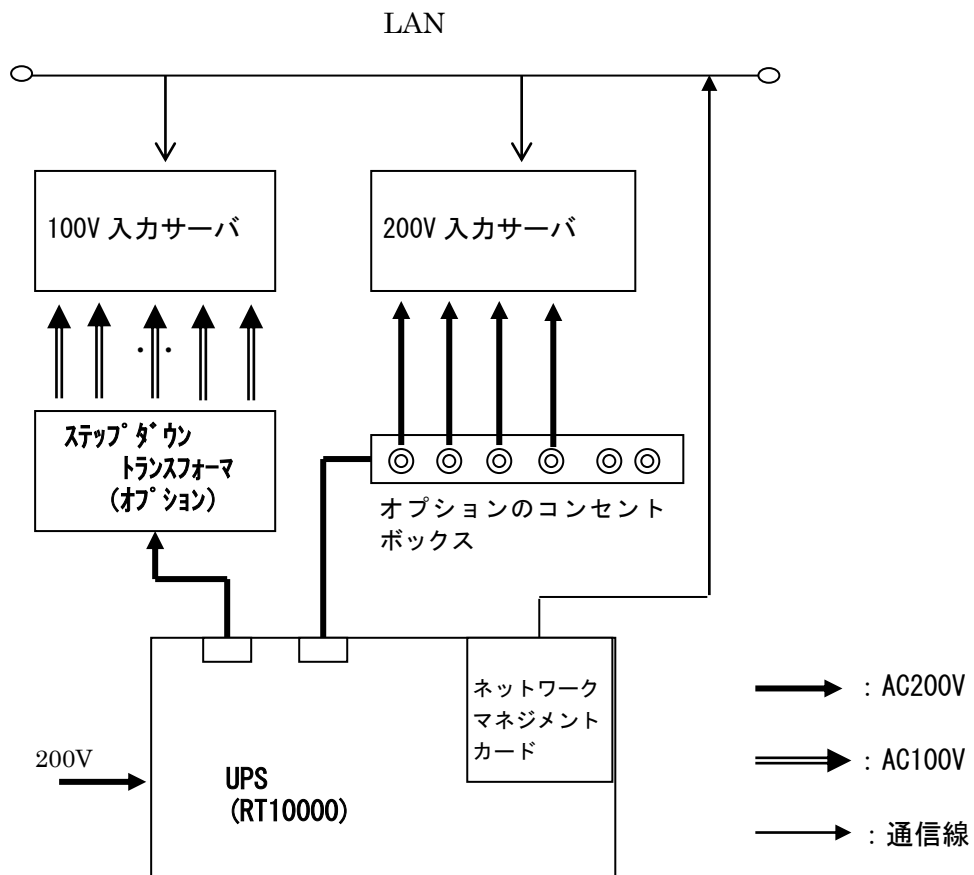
LAN

100V 入力サーバ

200V 入力サーバ

・・

ステップダウン
トランスフォーマ
（オプション）

オプションのコンセントボックス

ネットワークマネジメントカード

200V

UPS
(RT10000)

：AC200V

：AC100V

：通信線